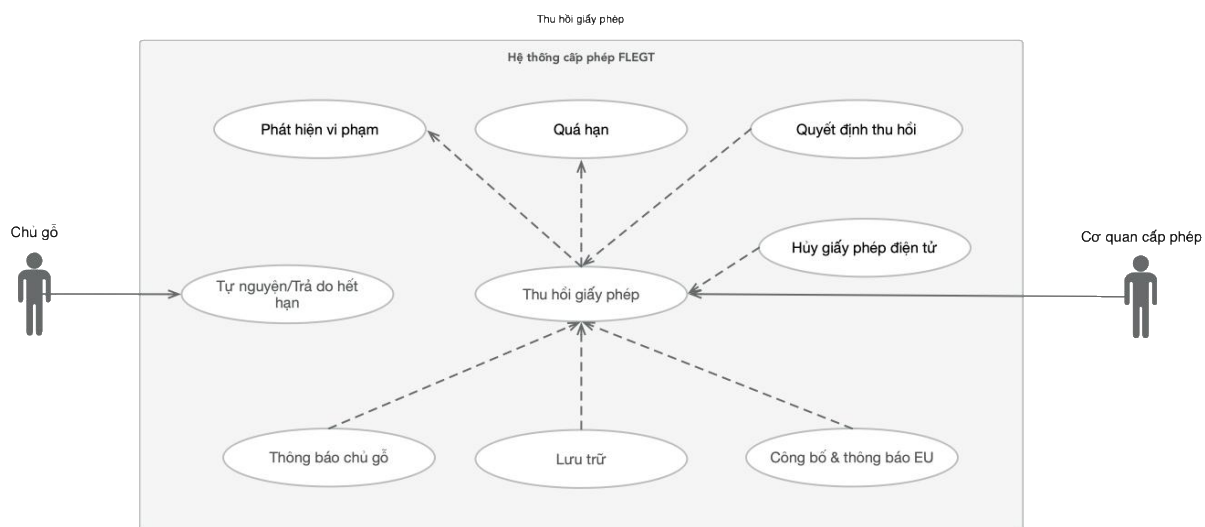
Thu hồi giấy phép

Hệ thống cấp phép FLEGT

Phát hiện vi phạm

Quá hạn

Quyết định thu hồi

Chủ gỗ

Hủy giấy phép điện tử

Cơ quan cấp phép

Tự nguyện/Trả do hết hạn

Thu hồi giấy phép

Thông báo chủ gỗ

Lưu trữ

Công bố & thông báo EU